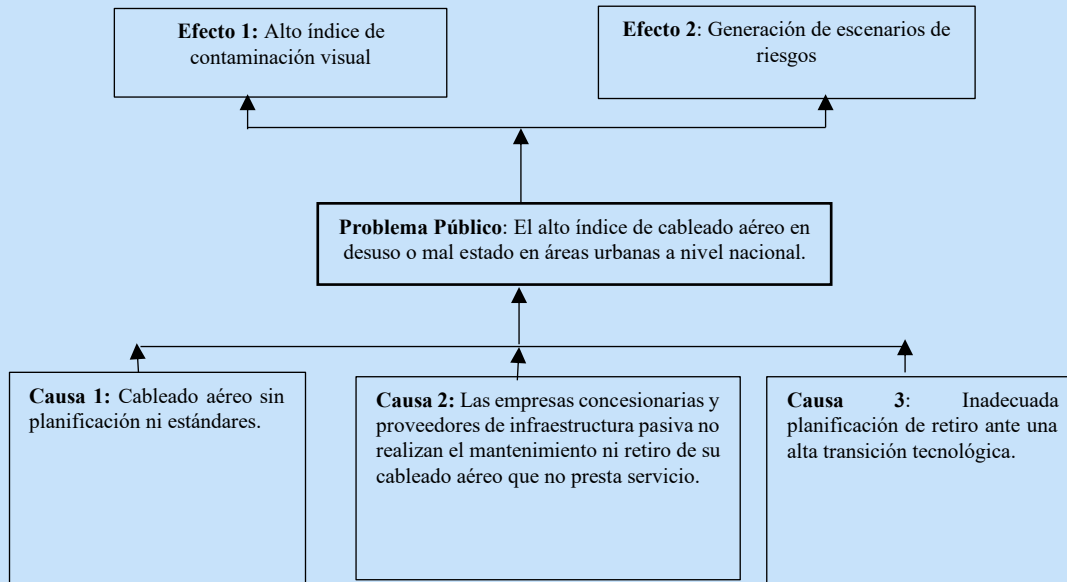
**Efecto 1:** Alto índice de contaminación visual

**Efecto 2**: Generación de escenarios de riesgos

**Problema Público**: El alto índice de cableado aéreo en desuso o mal estado en áreas urbanas a nivel nacional.

**Causa 1:** Cableado aéreo sin planificación ni estándares.

**Causa 2:** Las empresas concesionarias y proveedores de infraestructura pasiva no realizan el mantenimiento ni retiro de su cableado aéreo que no presta servicio.

**Causa 3**: Inadecuada planificación de retiro ante una alta transición tecnológica.